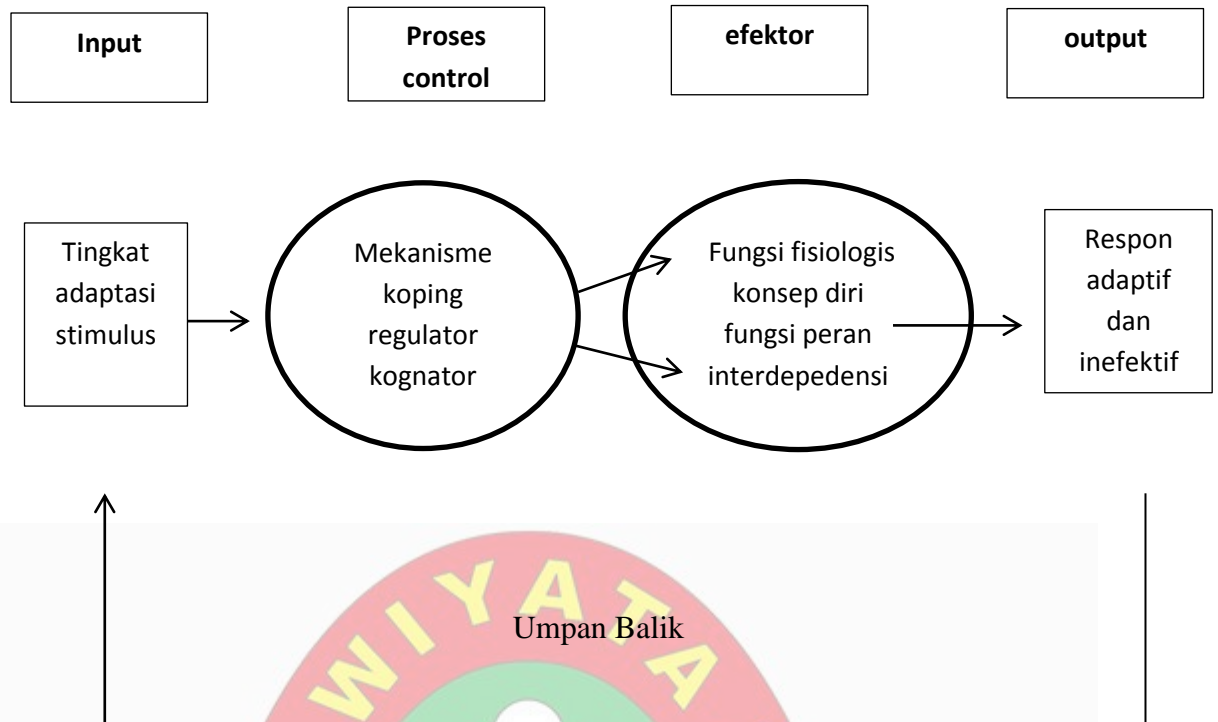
Input

Proses control

efektor

output

Tingkat adaptasi stimulus

Mekanisme koping regulator kognator

Fungsi fisiologis konsep diri fungsi peran interdepedensi

Respon adaptif dan inefektif

Umpan Balik

W Y A T A